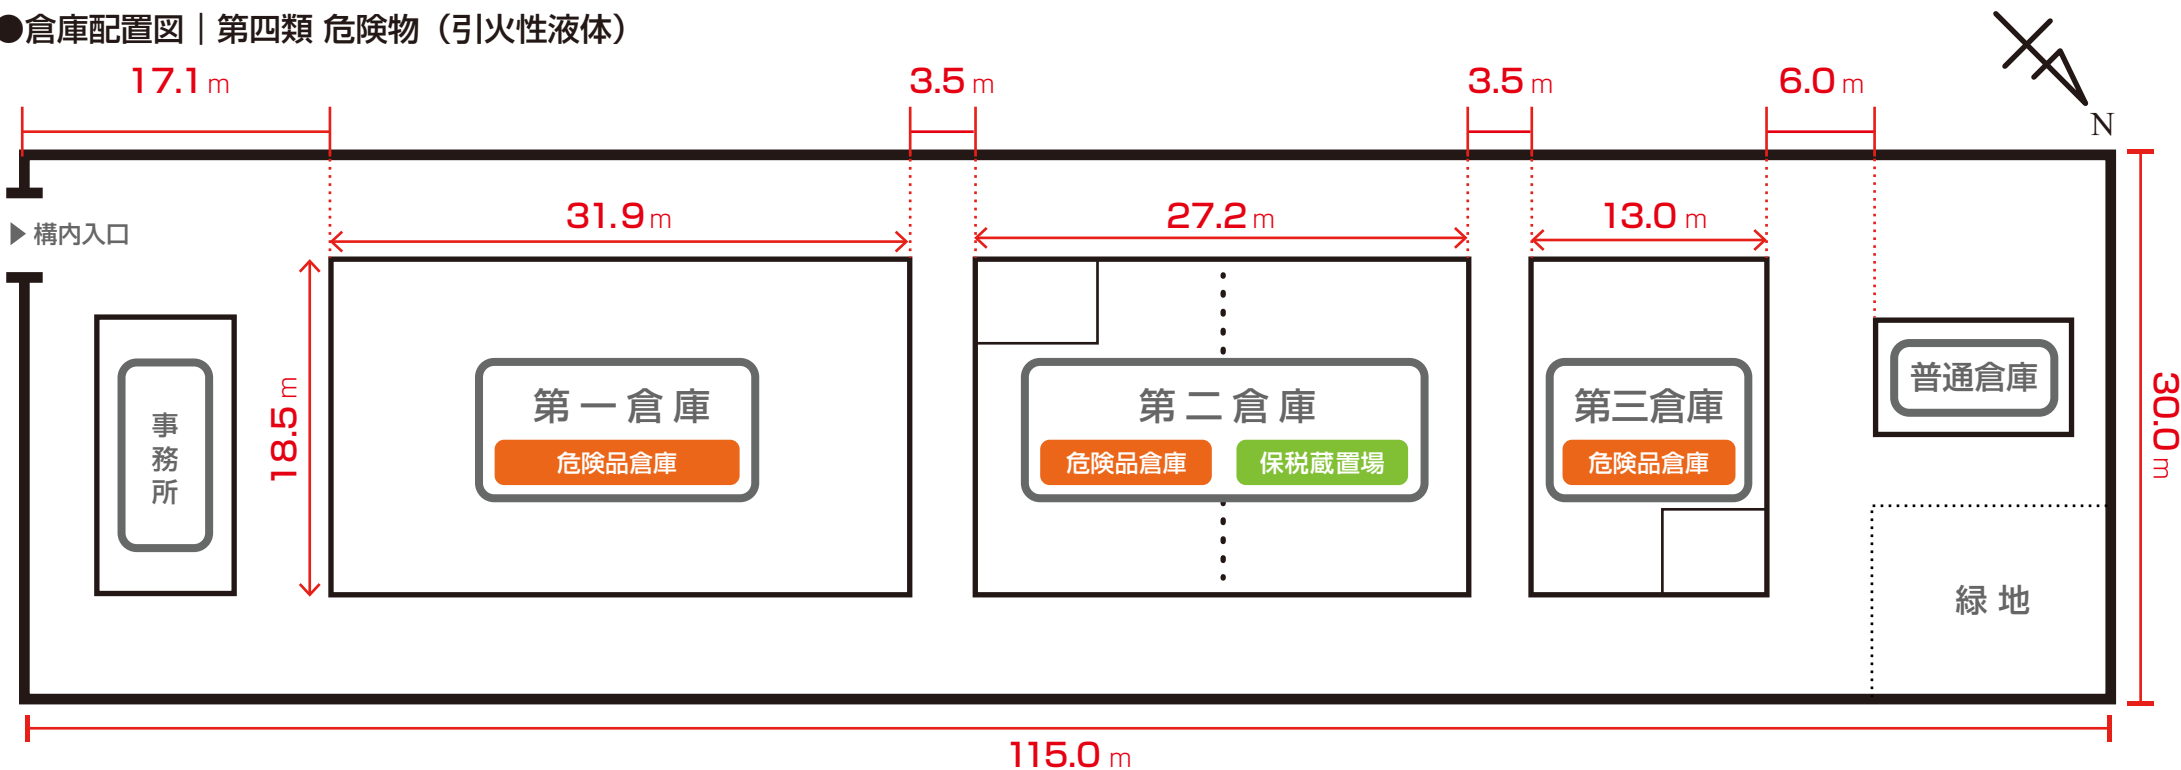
●倉庫配置図｜第四類 危険物（引火性液体）

17.1 m
3.5 m
3.5 m
6.0 m
N

▶構内入口

31.9 m
27.2 m
13.0 m

18.5 m

事務所

第一倉庫
危険品倉庫

第二倉庫
危険品倉庫
保税蔵置場

第三倉庫
危険品倉庫

普通倉庫

30.0 m

緑地

115.0 m